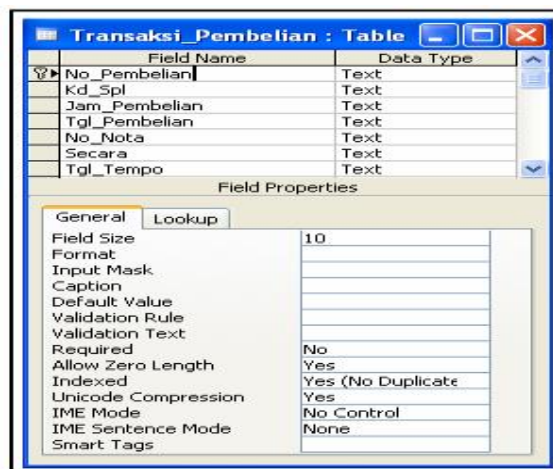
Transaksi_Pembelian : Table

| Field Name | Data Type |
|---|---|
| No_Pembelian | Text |
| Kd_Spl | Text |
| Jam_Pembelian | Text |
| Tgl_Pembelian | Text |
| No_Nota | Text |
| Secara | Text |
| Tgl_Tempo | Text |

Field Properties

General | Lookup

| | |
|---|---|
| Field Size | 10 |
| Format | |
| Input Mask | |
| Caption | |
| Default Value | |
| Validation Rule | |
| Validation Text | |
| Required | No |
| Allow Zero Length | Yes |
| Indexed | Yes (No Duplicate |
| Unicode Compression | Yes |
| IME Mode | No Control |
| IME Sentence Mode | None |
| Smart Tags | |